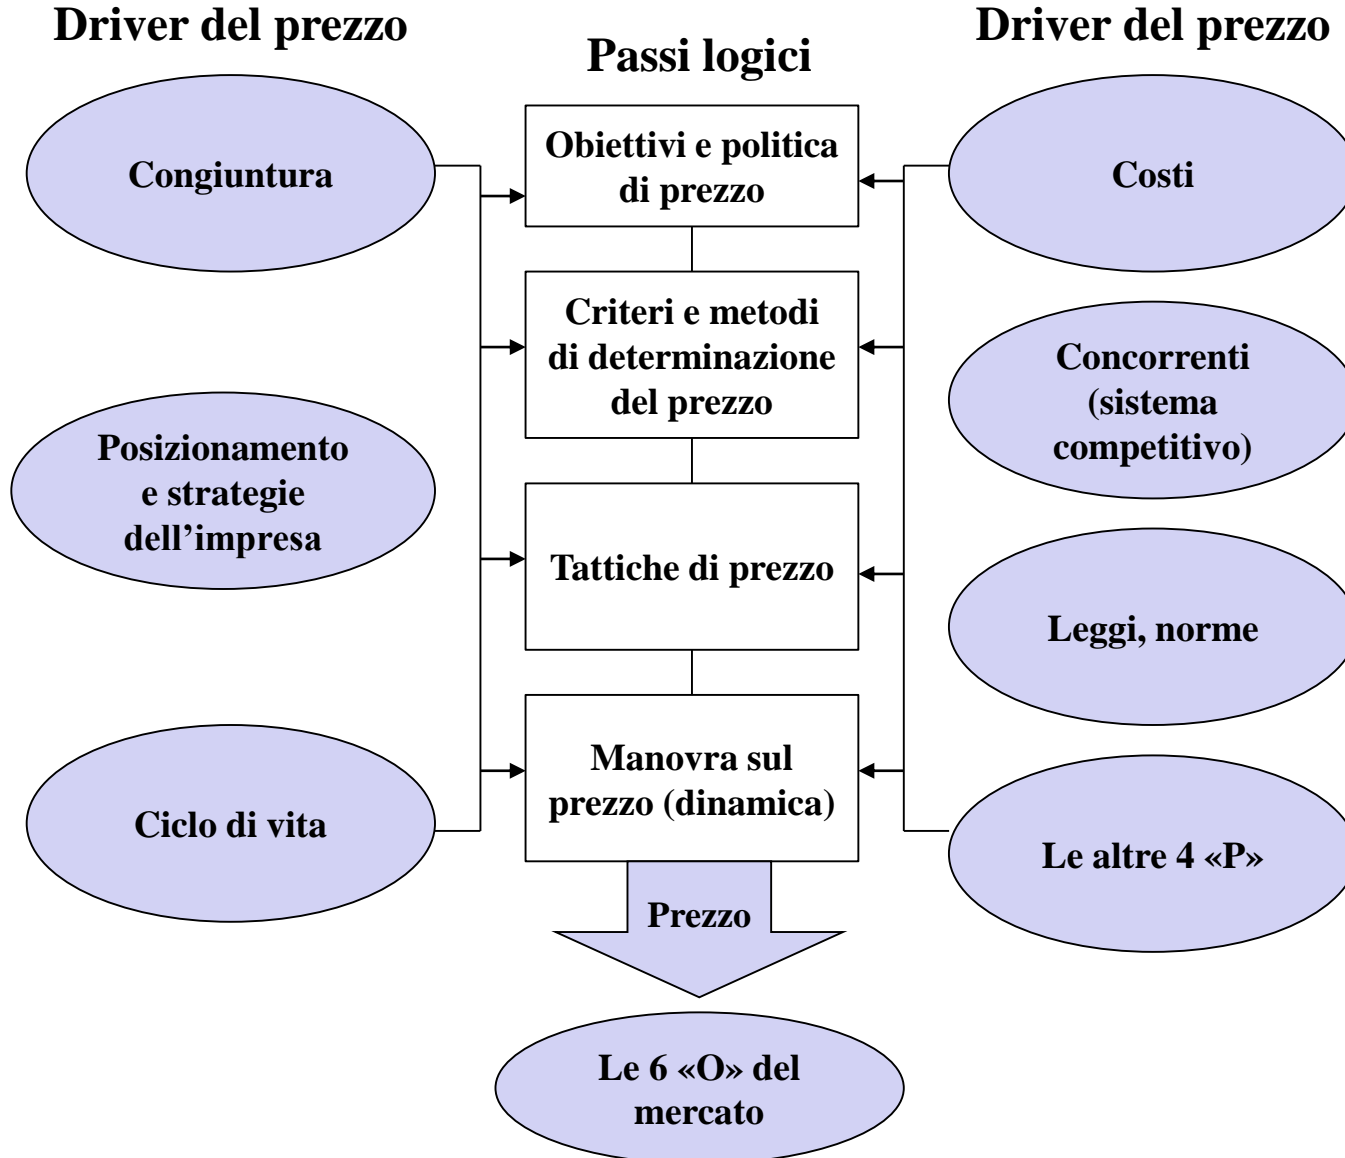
Driver del prezzo

Passi logici

Driver del prezzo

Congiuntura

Posizionamento e strategie dell’impresa

Ciclo di vita

Obiettivi e politica di prezzo

Criteri e metodi di determinazione del prezzo

Tattiche di prezzo

Manovra sul prezzo (dinamica)

Prezzo

Le 6 «O» del mercato

Costi

Concorrenti (sistema competitivo)

Leggi, norme

Le altre 4 «P»